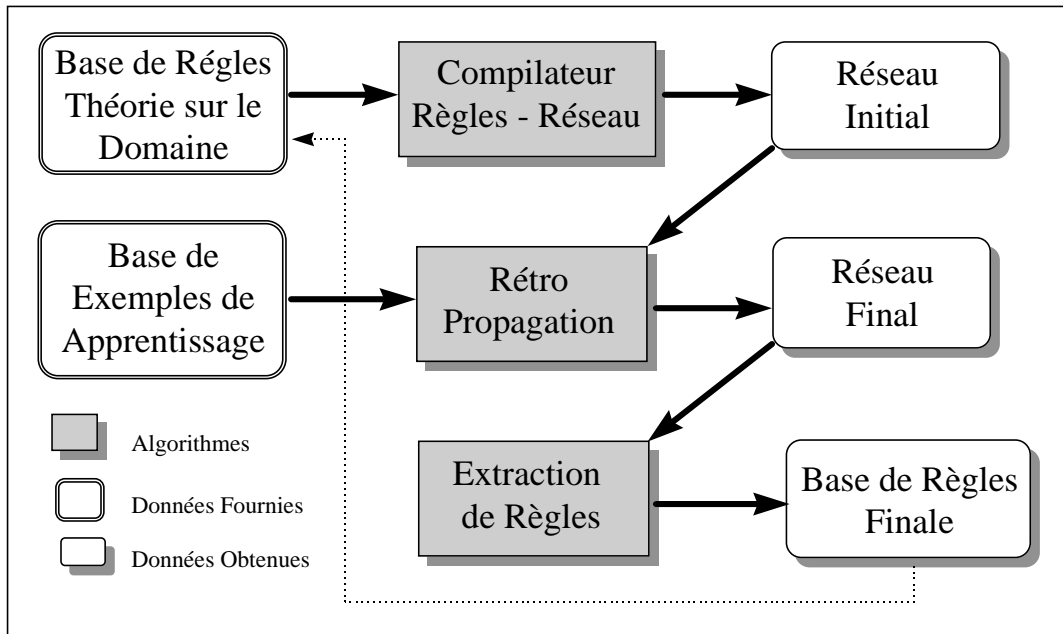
Base de Régles Théorie sur le Domaine

Compilateur Règles - Réseau

Réseau Initial

Base de Exemples de Apprentissage

Rétro Propagation

Réseau Final

Algorithmes

Données Fournies

Données Obtenues

Extraction de Règles

Base de Règles Finale